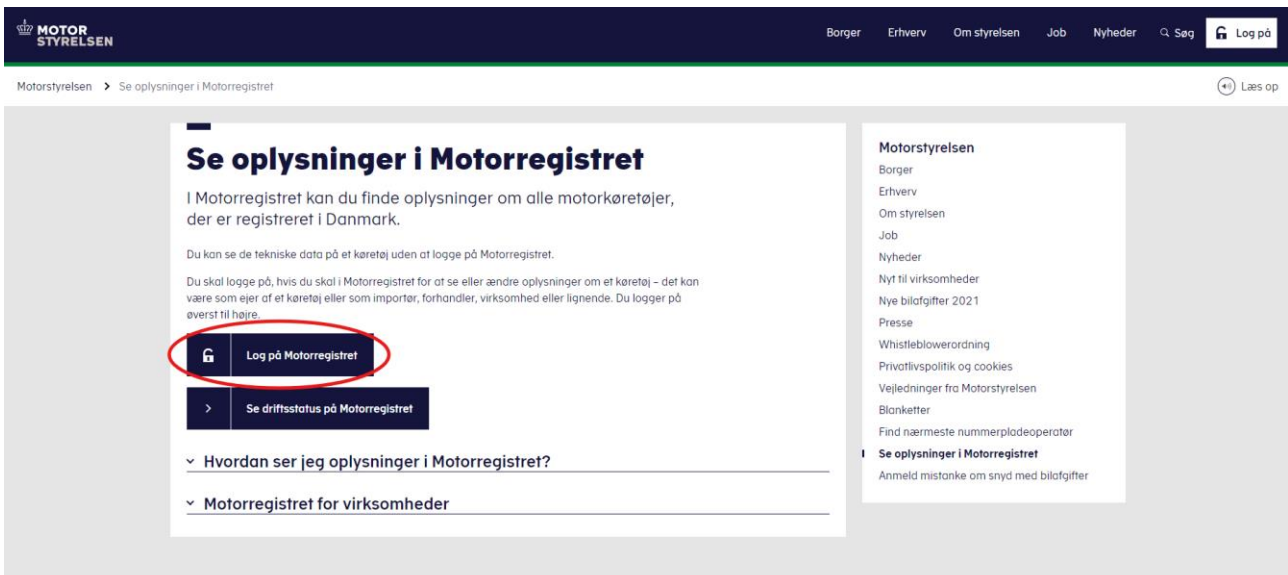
MOTOR STYRELSEN

Borger Erhverv Om styrelsen Job Nyheder Søg Log på

Motorstyrelsen > Se oplysninger i Motorregistret

Læs op

Se oplysninger i Motorregistret

I Motorregistret kan du finde oplysninger om alle motorkøretøjer, der er registreret i Danmark.

Du kan se de tekniske data på et køretøj uden at logge på Motorregistret.

Du skal logge på, hvis du skal i Motorregistret for at se eller ændre oplysninger om et køretøj – det kan være som ejer af et køretøj eller som importør, forhandler, virksomhed eller lignende. Du logger på øverst til højre.

Log på Motorregistret

Se driftsstatus på Motorregistret

Hvordan ser jeg oplysninger i Motorregistret?

Motorregistret for virksomheder

Motorstyrelsen
Borger
Erhverv
Om styrelsen
Job
Nyheder
Nyt til virksomheder
Nye bilafgifter 2021
Presse
Whistleblowerordning
Privatlivspolitik og cookies
Vejledninger fra Motorstyrelsen
Blanketter
Find nærmeste nummerpladeoperatør
Se oplysninger i Motorregistret
Anmeld mistanke om snyd med bilafgifter